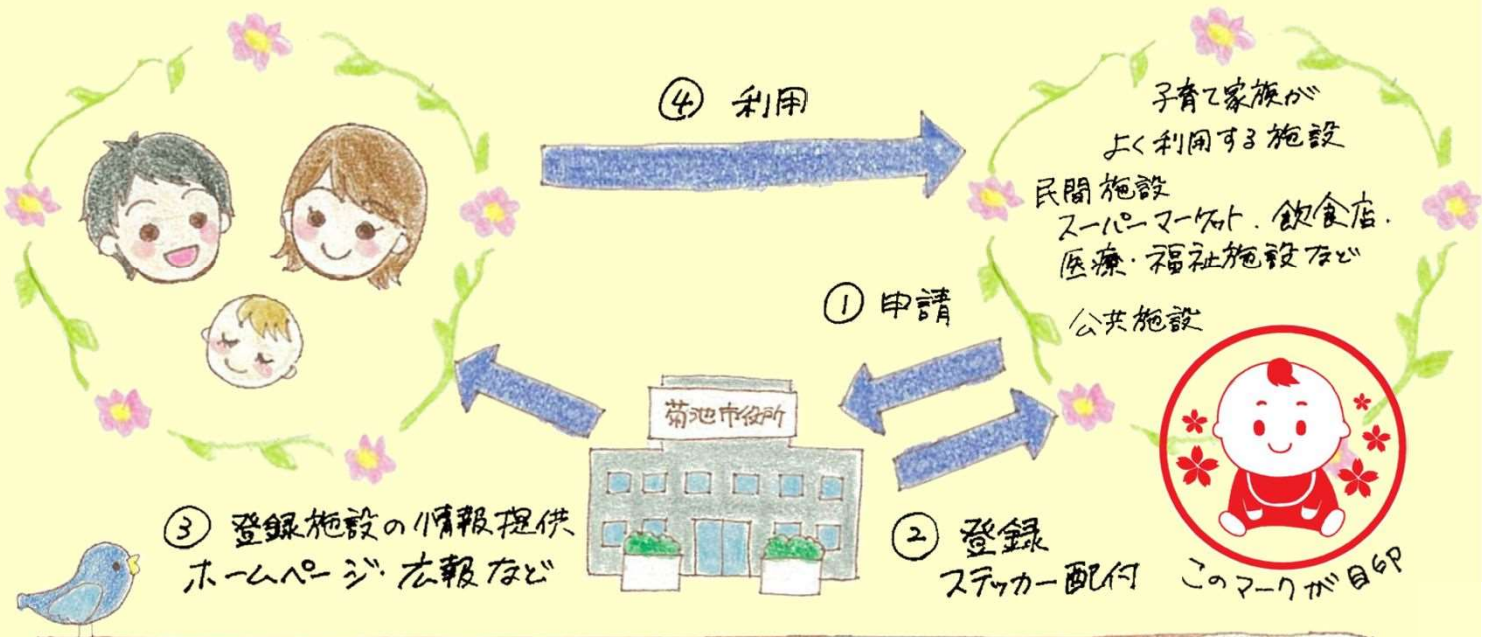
④ 利用

子育て家族が
よく利用する施設

民間施設
スーパーマーケット・飲食店・
医療・福祉施設など

公共施設

① 申請

菊池市役所

③ 登録施設の情報提供
ホームページ・広報など

② 登録
ステッカー配付

このマークが目印